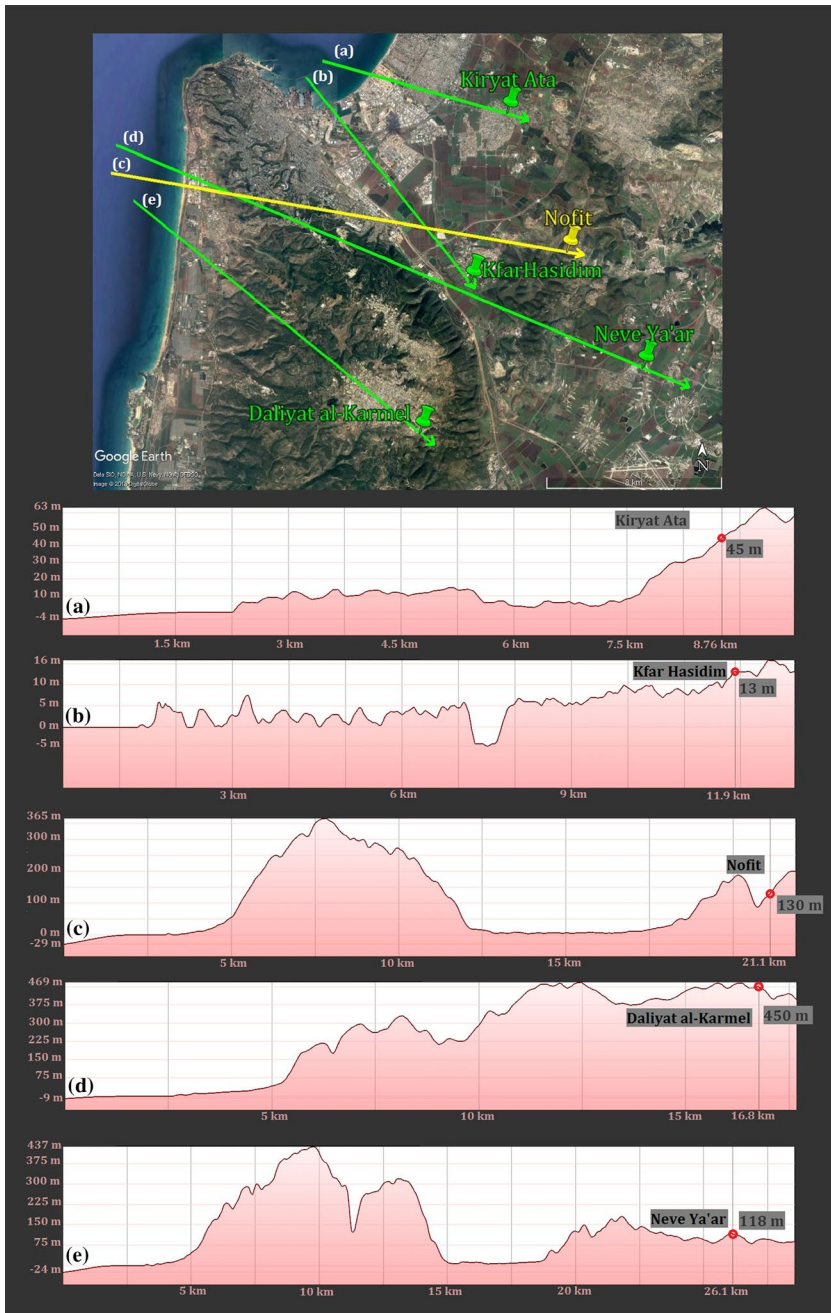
(a)
(b)
(d)
(c)
(e)
Kiryat Ata
Nofit
KfarHasidim
Neve Ya'ar
Daliyat al-Karmel
Google Earth
Data SIO, NOAA, U.S. Navy, NGA, GEBCO
Image © 2018 DigitalGlobe
N
3 km

63 m
50 m
40 m
30 m
20 m
10 m
-4 m
(a)
Kiryat Ata
45 m
1.5 km
3 km
4.5 km
6 km
7.5 km
8.76 km

16 m
10 m
5 m
0 m
-5 m
(b)
Kfar Hasidim
13 m
3 km
6 km
9 km
11.9 km

365 m
300 m
200 m
100 m
0 m
-29 m
(c)
Nofit
130 m
5 km
10 km
15 km
21.1 km

469 m
375 m
300 m
225 m
150 m
75 m
-9 m
(d)
Daliyat al-Karmel
450 m
5 km
10 km
15 km
16.8 km

437 m
375 m
300 m
225 m
150 m
75 m
-24 m
(e)
Neve Ya'ar
118 m
5 km
10 km
15 km
20 km
26.1 km